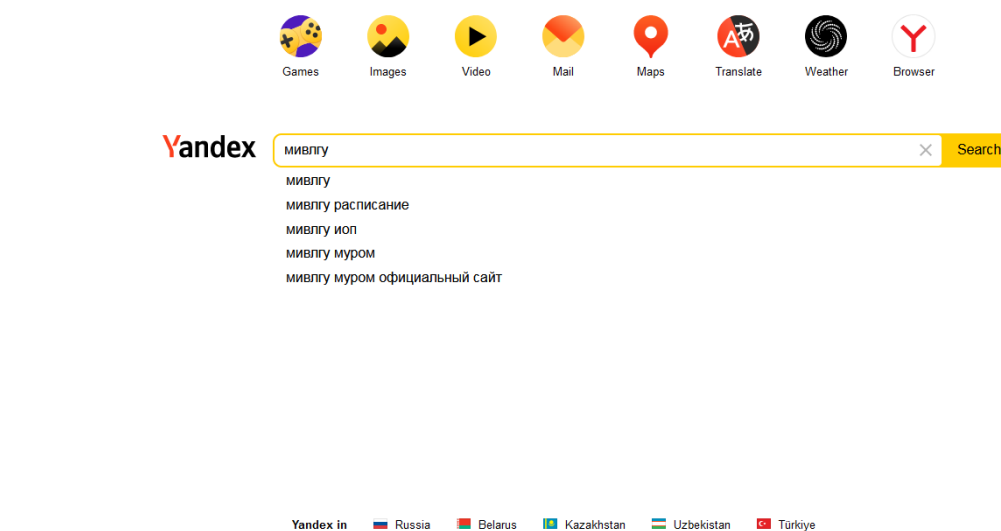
Games Images Video Mail Maps Translate Weather Browser

Yandex

мивлгу

Search

мивлгу
мивлгу расписание
мивлгу иоп
мивлгу муром
мивлгу муром официальный сайт

Yandex in Russia Belarus Kazakhstan Uzbekistan Türkiye